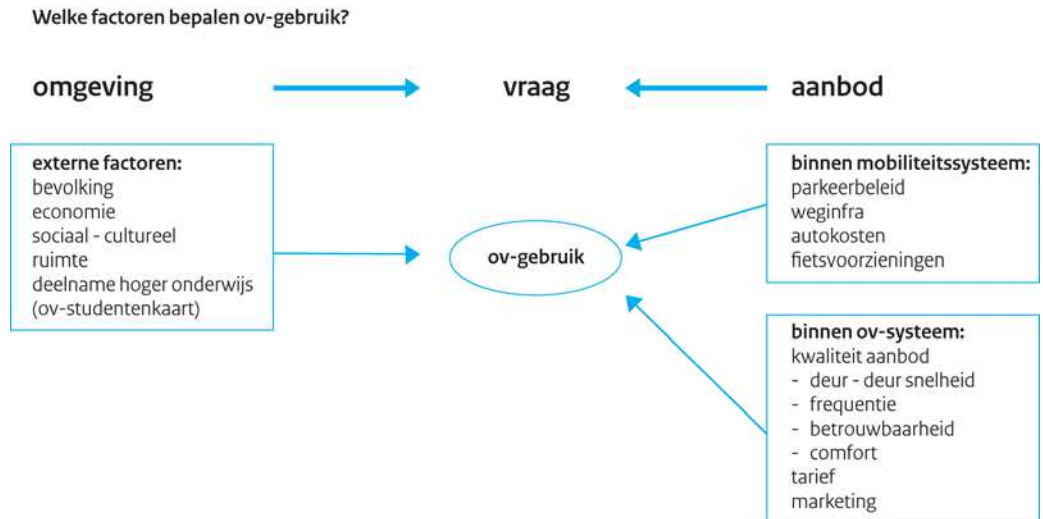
Welke factoren bepalen ov-gebruik?

omgeving

vraag

aanbod

externe factoren:
bevolking
economie
sociaal - cultureel
ruimte
deelname hoger onderwijs
(ov-studentenkaart)

ov-gebruik

binnen mobiliteitssysteem:
parkeerbeleid
weginfra
autokosten
fietsvoorzieningen

binnen ov-systeem:
kwaliteit aanbod
- deur - deur snelheid
- frequentie
- betrouwbaarheid
- comfort
tarief
marketing